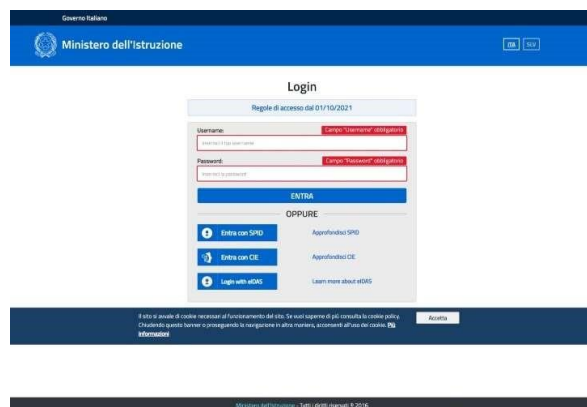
Governo Italiano

Ministero dell'Istruzione

ITA SLV

Login

Regole di accesso dal 01/10/2021

Username: Campo "Username" obbligatorio

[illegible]

Password: Campo "Password" obbligatorio

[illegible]

ENTRA

OPPURE

Entra con SPID Approfondisci SPID

Entra con CIE Approfondisci CIE

Login with eIDAS Learn more about eIDAS

Il sito si avvale di cookie necessari al funzionamento del sito. Se vuoi saperne di più consulta la cookie policy. Chiudendo questo banner o proseguendo la navigazione in altra maniera, acconsenti all'uso dei cookie. Più informazioni

Accetta

Ministero dell'Istruzione - Tutti i diritti riservati © 2016